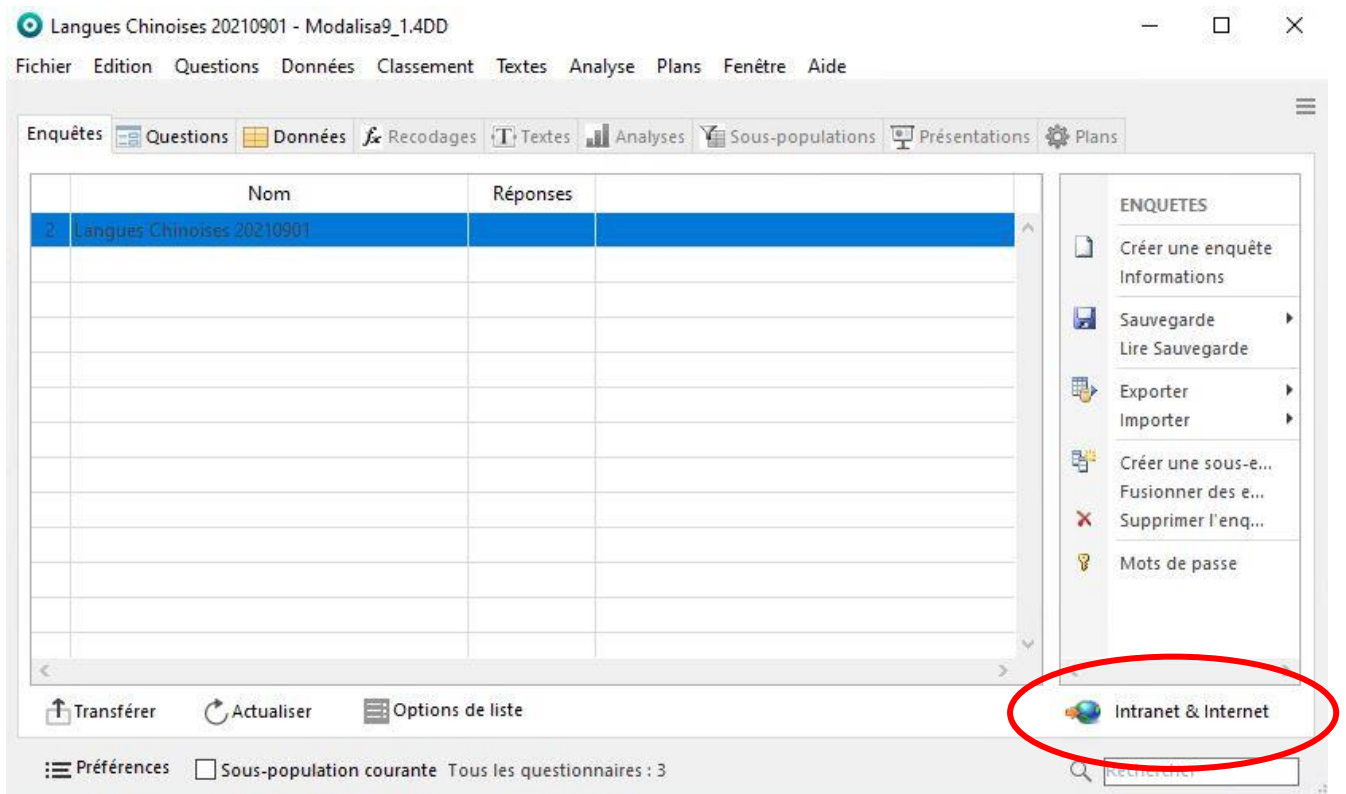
Langues Chinoises 20210901 - Modalisa9_1.4DD

Fichier Edition Questions Données Classement Textes Analyse Plans Fenêtre Aide

Enquêtes | Questions | Données | Recodages | Textes | Analyses | Sous-populations | Présentations | Plans

| | Nom | Réponses | |
|---|---|---|---|
| 2 | Langues Chinoises 20210901 | | |

ENQUETES
Créer une enquête
Informations
Sauvegarde
Lire Sauvegarde
Exporter
Importer
Créer une sous-e...
Fusionner des e...
Supprimer l'enq...
Mots de passe

Transférer Actualiser Options de liste

Intranet & Internet

Préférences Sous-population courante Tous les questionnaires : 3

Rechercher